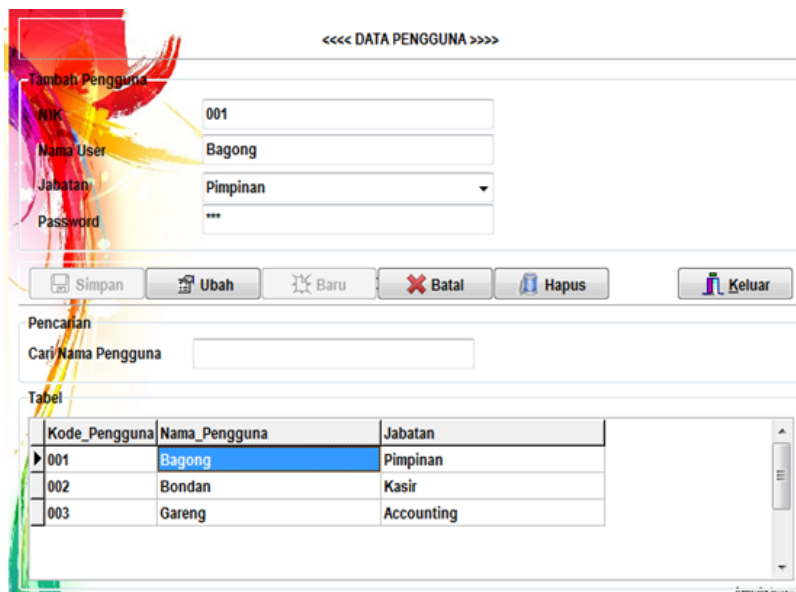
<<<< DATA PENGGUNA >>>>

Tambah Pengguna

NIK 001

Nama User Bagong

Jabatan Pimpinan

Password ***

Simpan Ubah Baru Batal Hapus Keluar

Pencarian

Cari Nama Pengguna

Tabel

| | Kode_Pengguna | Nama_Pengguna | Jabatan |
|---|---|---|---|
| ▶ | 001 | Bagong | Pimpinan |
| | 002 | Bondan | Kasir |
| | 003 | Gareng | Accounting |